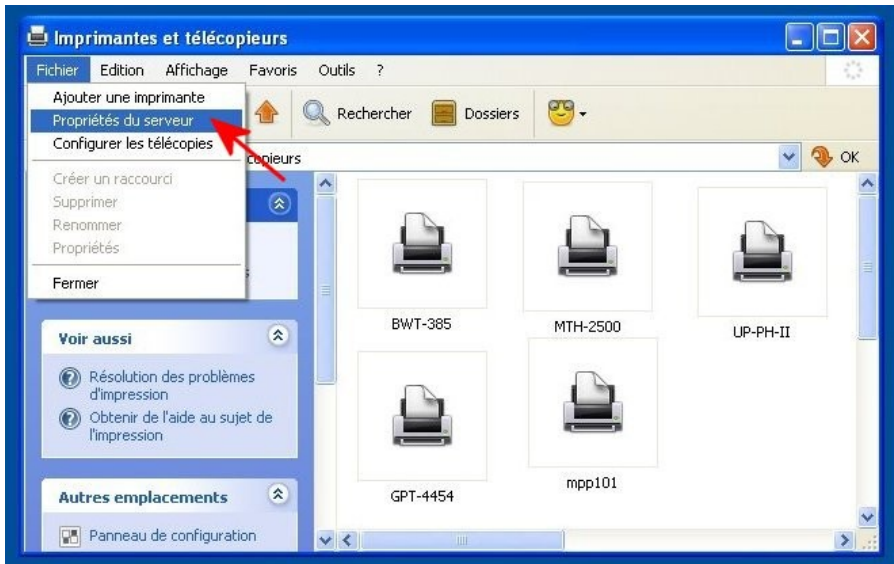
Imprimantes et télécopieurs

Fichier Edition Affichage Favoris Outils ?

Ajouter une imprimante
Propriétés du serveur
Configurer les télécopies

Créer un raccourci
Supprimer
Renommer
Propriétés

Fermer

Rechercher Dossiers

copieurs

OK

Voir aussi

Résolution des problèmes d'impression

Obtenir de l'aide au sujet de l'impression

Autres emplacements

Panneau de configuration

BWT-385

MTH-2500

UP-PH-II

GPT-4454

mpp101